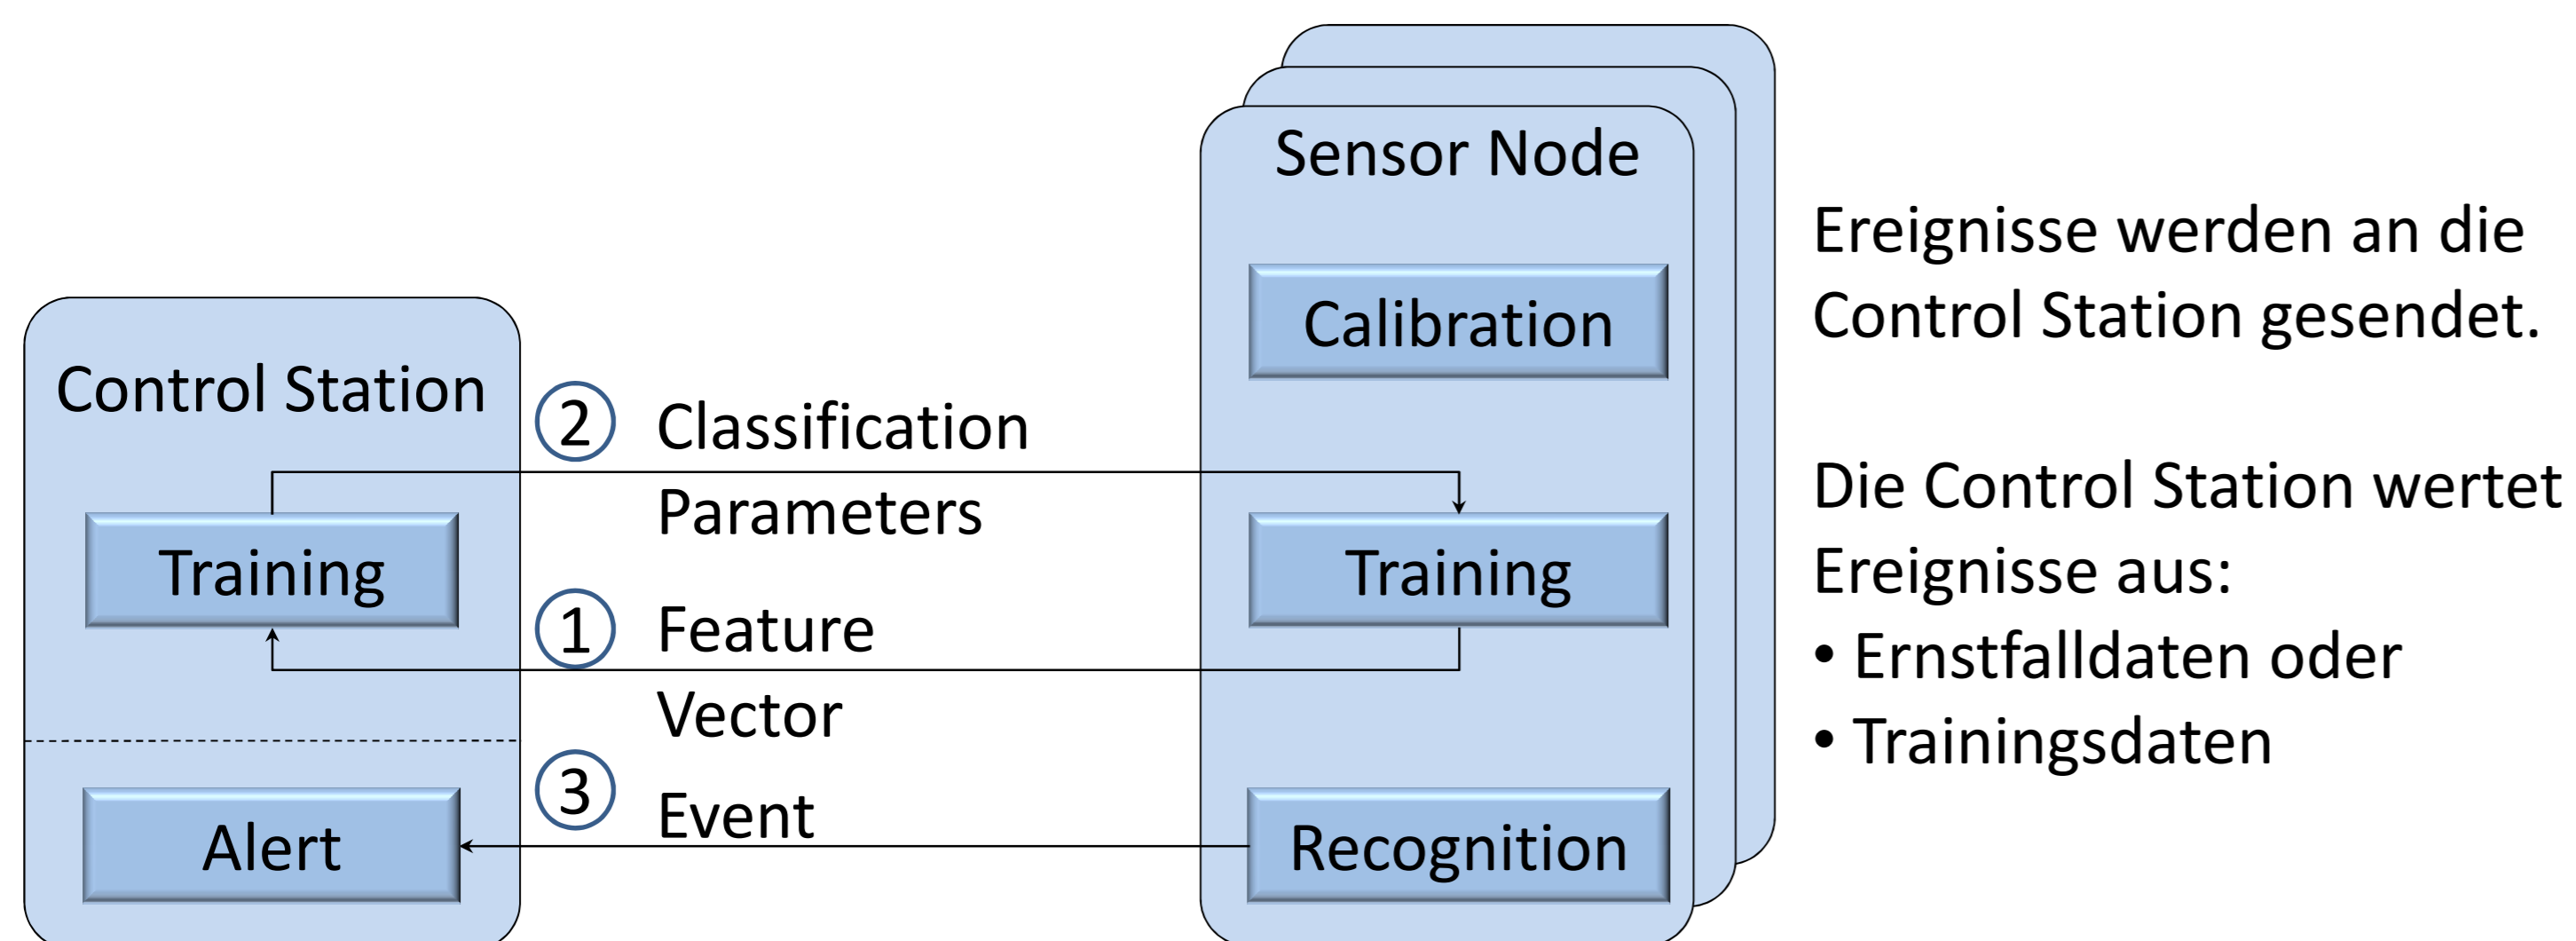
Control Station

Training

Alert

2 Classification Parameters

1 Feature Vector

3 Event

Sensor Node

Calibration

Training

Recognition

Ereignisse werden an die Control Station gesendet.

Die Control Station wertet Ereignisse aus:

• Ernstfalldaten oder
• Trainingsdaten